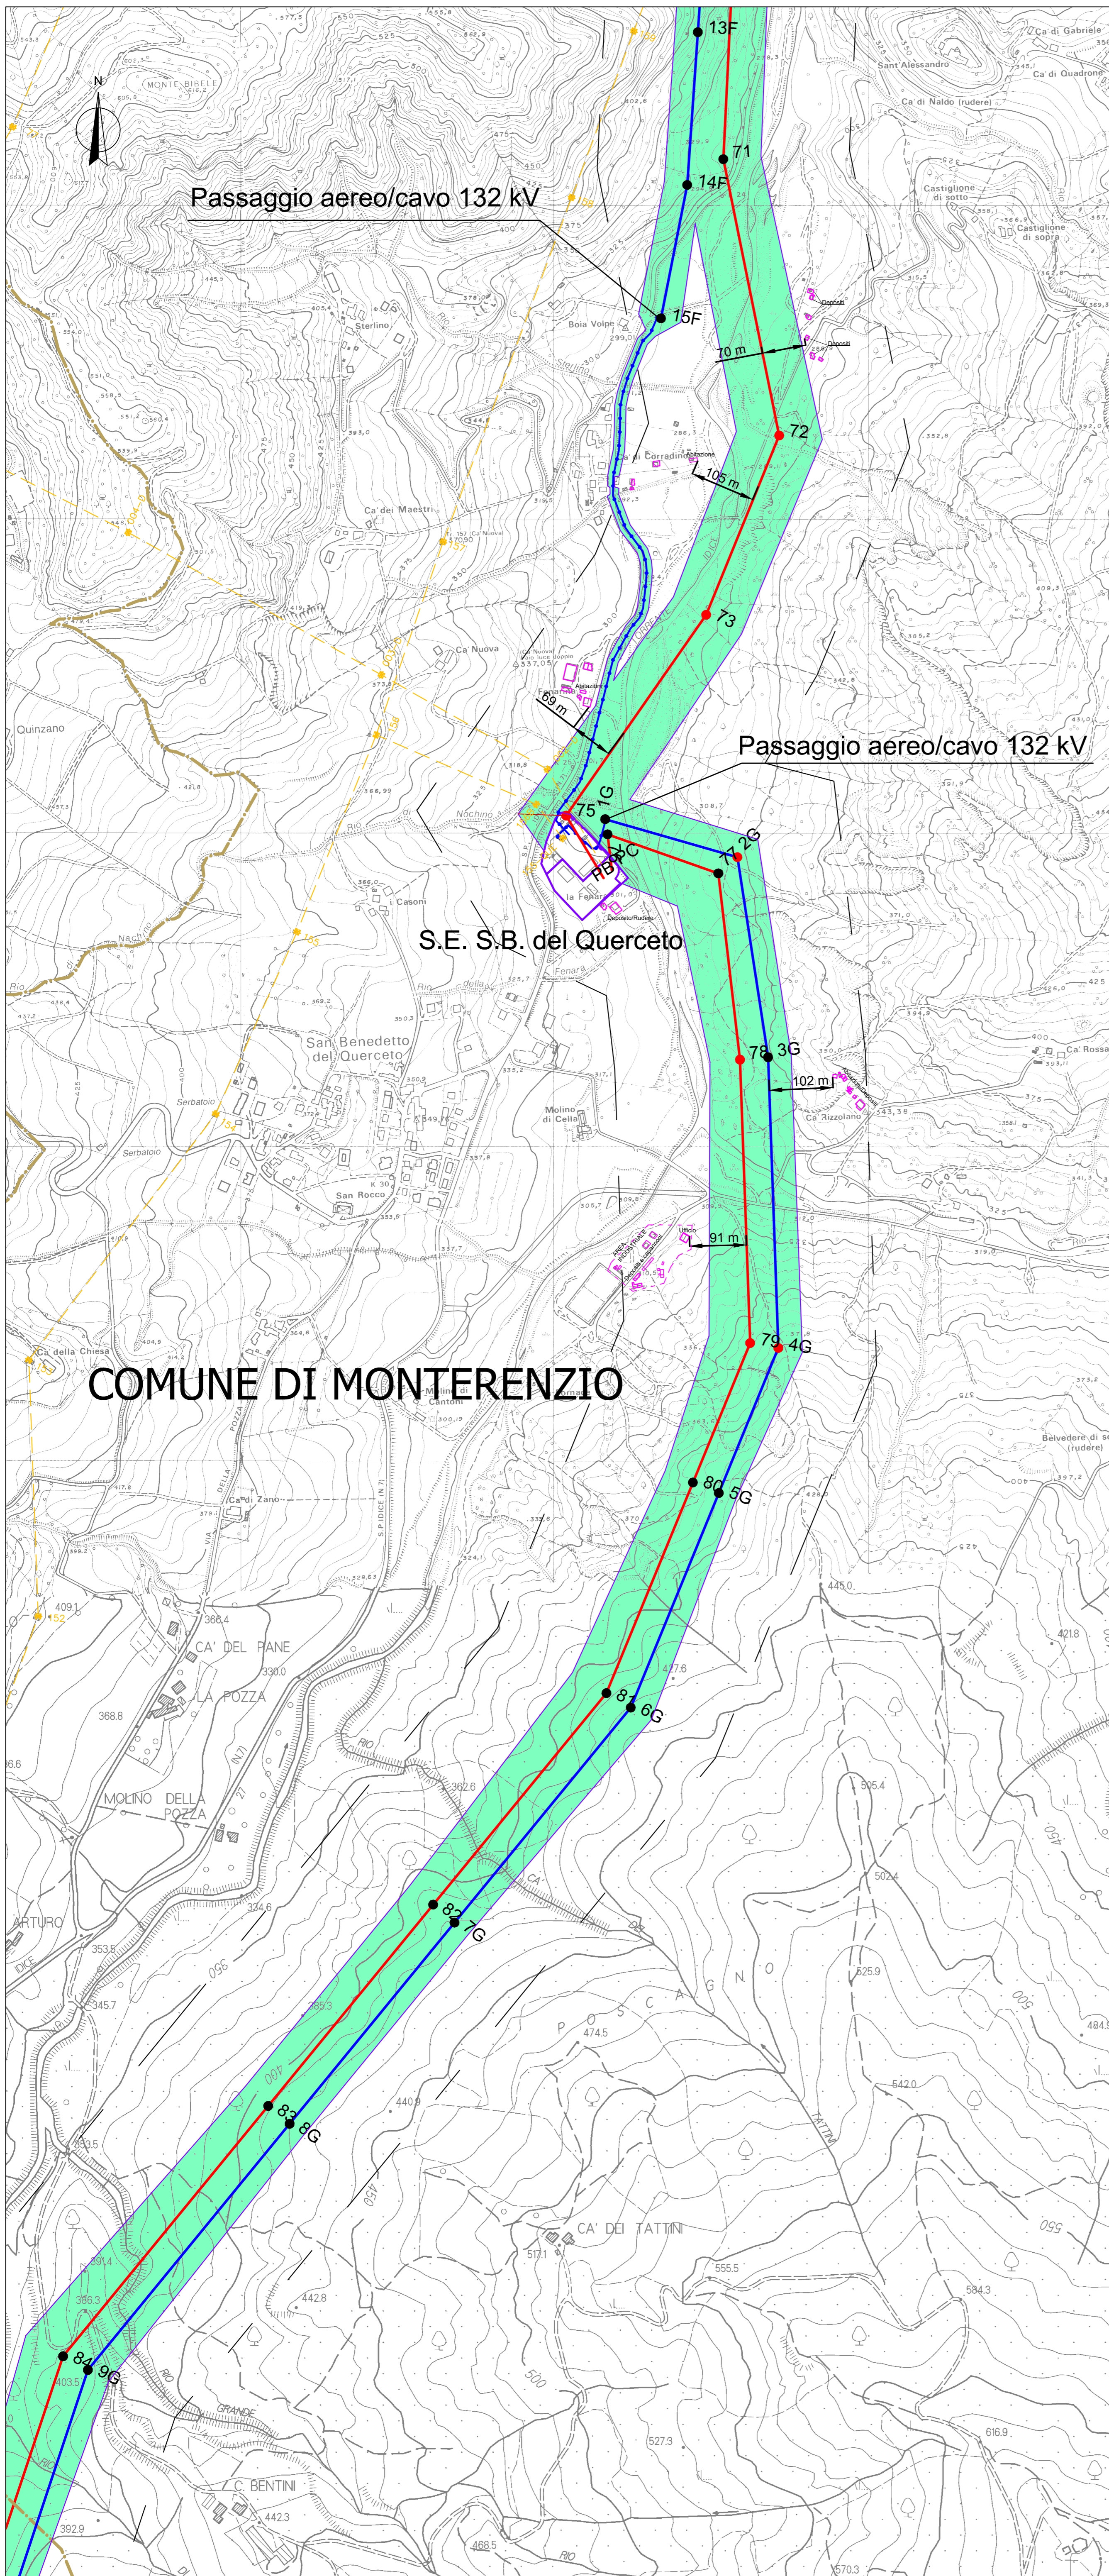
13F
71
14F
N
MONTE BIBELE
Passaggio aereo/cavo 132 kV
15F
Sterlino
Boia Volpe
70 m
72
Ca' di Gabriele
Sant'Alessandro
Ca' di Quadrone
Ca' di Naldo (rudere)
Castiglione di sotto
Castiglione di sopra
Ca' di Corradino
105 m
Ca' dei Maestri
73
Ca Nuova
69 m
Quinzano
Passaggio aereo/cavo 132 kV
75
1G
2G
PB
PC
S.E. S.B. del Querceto
la Fenara
i Casoni
San Benedetto del Querceto
78
3G
102 m
Ca' Rossa
Ca' Rizzolano
Molino di Cella
San Rocco
91 m
79
4G
COMUNE DI MONTERENZIO
Ca' della Chiesa
Molino Cantoni
Belvedere di so (rudere)
80
5G
Ca' di Zano
CA' DEL PANE
LA POZZA
81
6G
MOLINO DELLA POZZA
82
7G
ARTURO
83
8G
CA' DEI TATTINI
84
9G
C. BENTINI